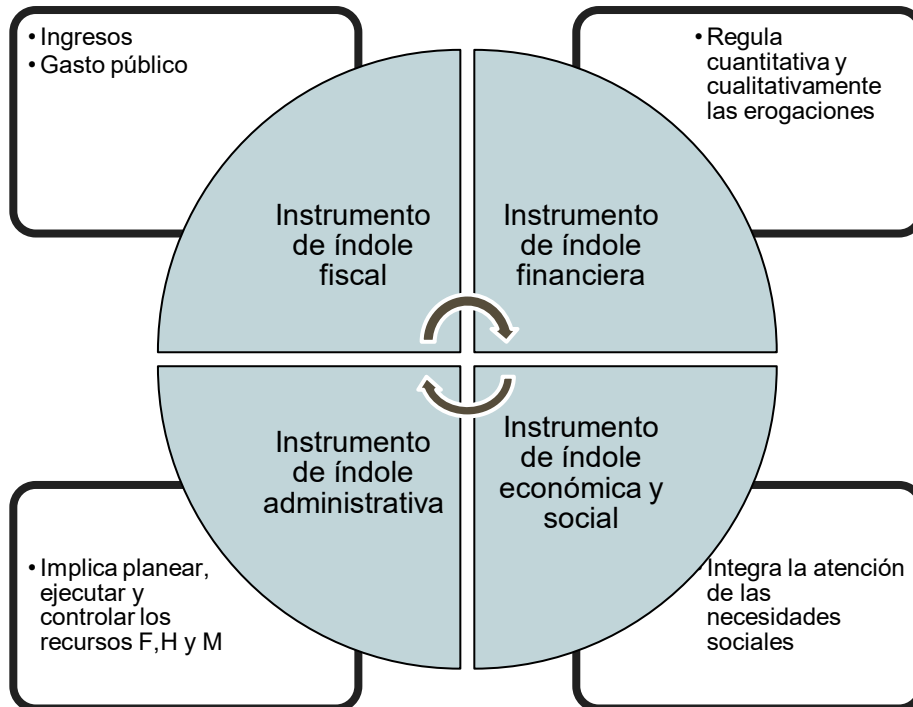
• Ingresos
• Gasto público

• Regula cuantitativa y cualitativamente las erogaciones

Instrumento de índole fiscal

Instrumento de índole financiera

Instrumento de índole administrativa

Instrumento de índole económica y social

• Implica planear, ejecutar y controlar los recursos F,H y M

Integra la atención de las necesidades sociales